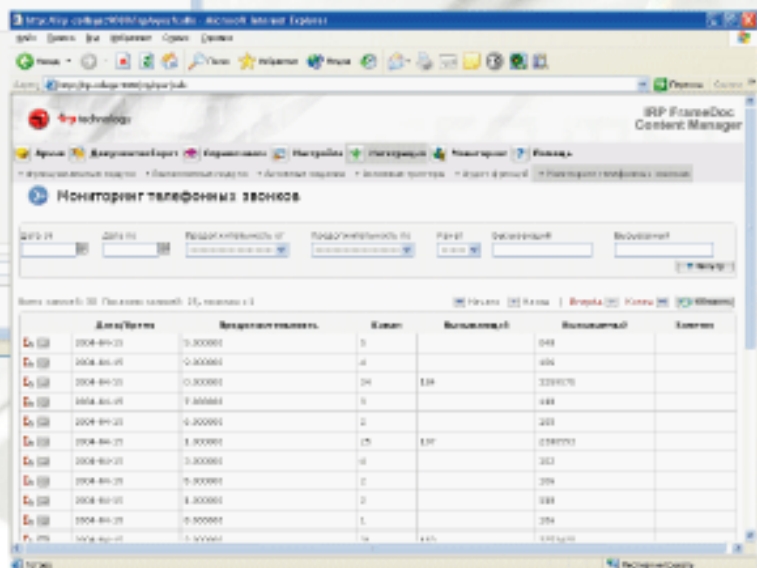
http://irp-college:9000/irp/irpa/Audio - Microsoft Internet Explorer

Файл Правка Вид Избранное Сервис Справка

Назад Поиск Избранное Медиа

Адрес http://irp-college:9000/irp/irpa/audio

Переход

irp technology

IRP FrameDoc
Content Manager

Архив Документооборот Справочники Настройки Интеграция Мониторинг Помощь

Мониторинг телефонных звонков

Дата от

Дата по

Продолжительность от

Продолжительность по

Канал

Вызывающий

Вызываемый

Фильтр

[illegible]

Начало Конец Вперёд Назад Обновить

| | Дата/Время | Продолжительность | Канал | Вызывающий | Вызываемый | Заметки |
|---|---|---|---|---|---|---|
| | 2004-04-20 | 0.300000 | 3 | | 048 | |
| | 2004-04-20 | 0.300000 | 4 | | 406 | |
| | 2004-04-20 | 0.300000 | 14 | 114 | 2204070 | |
| | 2004-04-20 | 7.300000 | 5 | | 448 | |
| | 2004-04-20 | 0.300000 | 2 | | 203 | |
| | 2004-04-20 | 1.300000 | 15 | 117 | 2280203 | |
| | 2004-04-20 | 3.300000 | 4 | | 303 | |
| | 2004-04-20 | 0.300000 | 2 | | 204 | |
| | 2004-04-20 | 1.300000 | 2 | | 308 | |
| | 2004-04-20 | 0.300000 | 1 | | 204 | |
| | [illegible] | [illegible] | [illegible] | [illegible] | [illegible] | |

Готово

Местная интрасеть